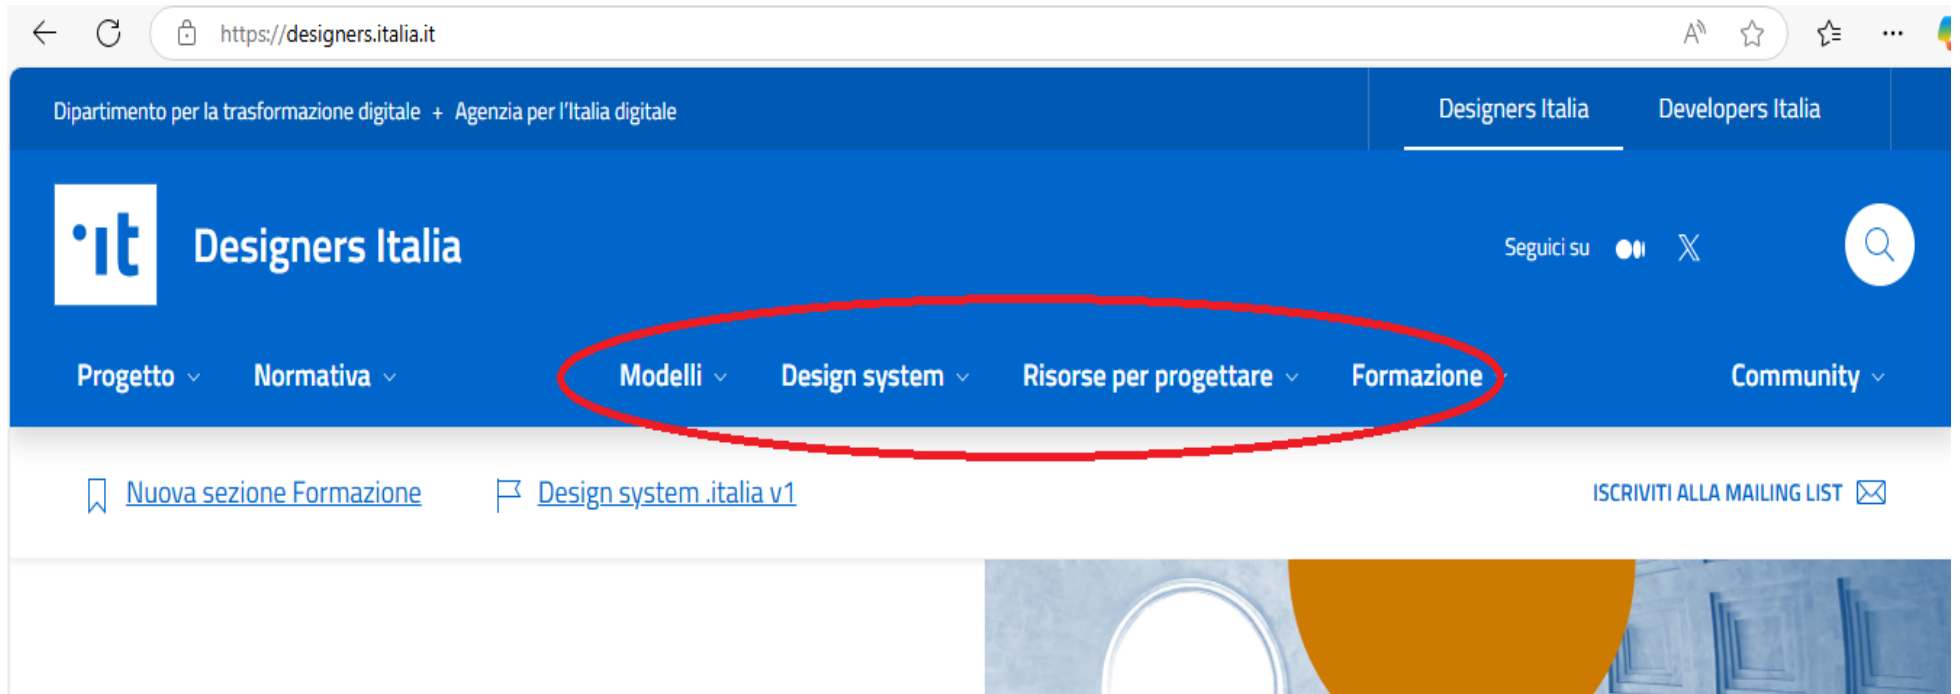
https://designers.italia.it

Dipartimento per la trasformazione digitale + Agenzia per l'Italia digitale

Designers Italia Developers Italia

·It Designers Italia

Seguici su

Progetto Normativa Modelli Design system Risorse per progettare Formazione Community

Nuova sezione Formazione Design system .italia v1 ISCRIVITI ALLA MAILING LIST